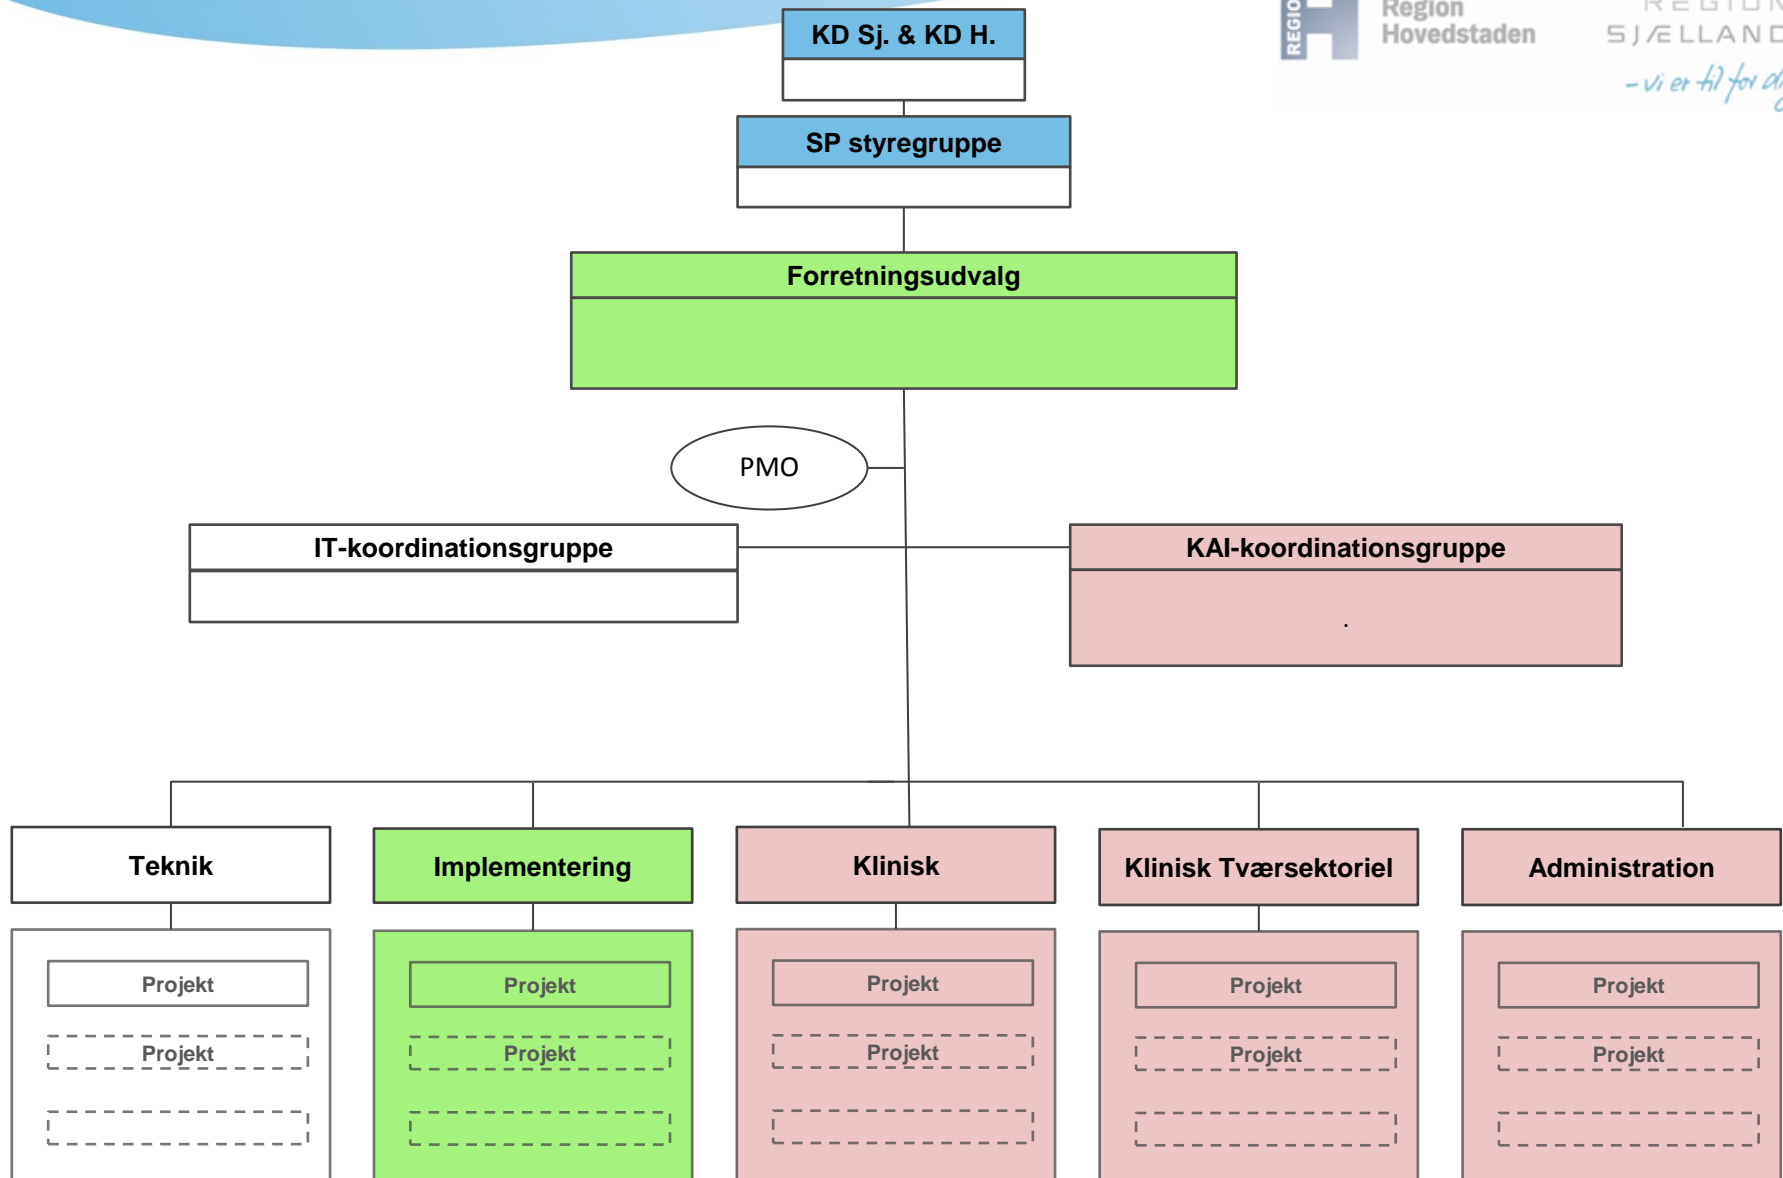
REGION
Region Hovedstaden

REGION SJÆLLAND
– vi er til for dig

KD Sj. & KD H.

SP styregruppe

Forretningsudvalg

PMO

IT-koordinationsgruppe

KAI-koordinationsgruppe

.

Teknik

Projekt

Projekt

Implementering

Projekt

Projekt

Klinisk

Projekt

Projekt

Klinisk Tværsektoriel

Projekt

Projekt

Administration

Projekt

Projekt